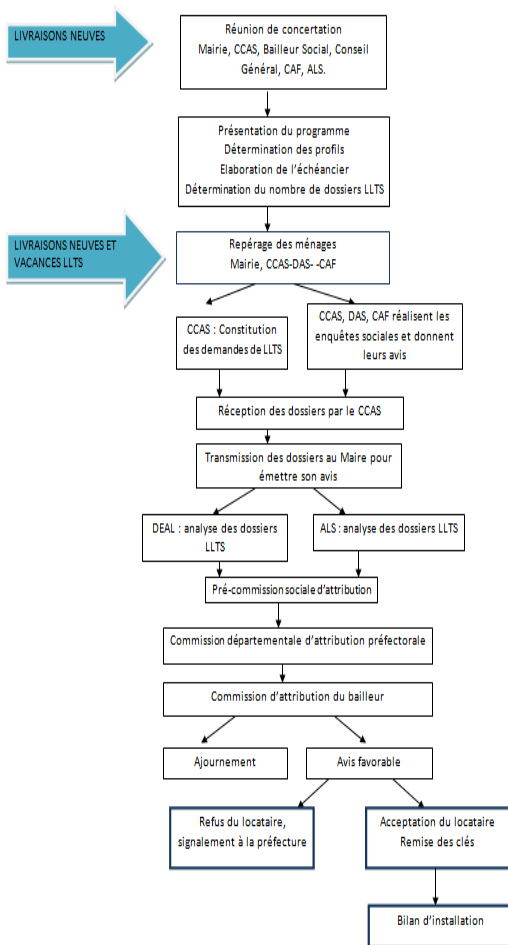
LIVRAISONS NEUVES

Réunion de concertation
Mairie, CCAS, Bailleur Social, Conseil Général, CAF, ALS.

Présentation du programme
Détermination des profils
Elaboration de l'échéancier
Détermination du nombre de dossiers LLTS

LIVRAISONS NEUVES ET VACANCES LLTS

Repérage des ménages
Mairie, CCAS-DAS- -CAF

CCAS : Constitution des demandes de LLTS

CCAS, DAS, CAF réalisent les enquêtes sociales et donnent leurs avis

Réception des dossiers par le CCAS

Transmission des dossiers au Maire pour émettre son avis

DEAL : analyse des dossiers LLTS

ALS : analyse des dossiers LLTS

Pré-commission sociale d'attribution

Commission départementale d'attribution préfectorale

Commission d'attribution du bailleur

Ajournement

Avis favorable

Refus du locataire, signalement à la préfecture

Acceptation du locataire
Remise des clés

Bilan d'installation